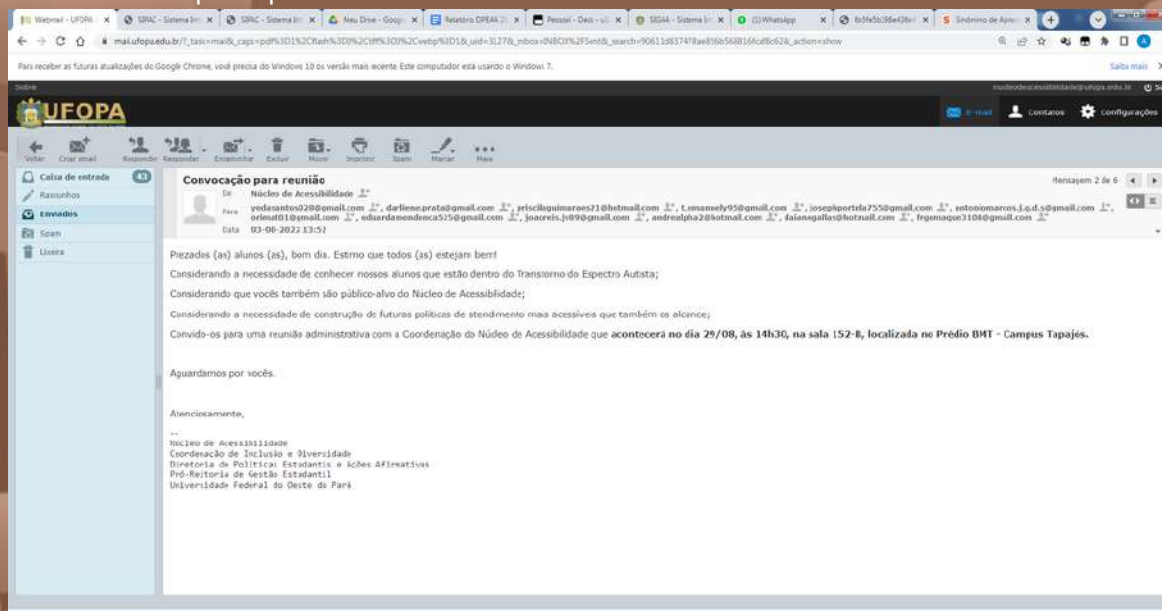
Webmail - UFOPA | SIPAC - Sistema In | SIPAC - Sistema In | Meu Drive - Googl | Relatório DPEAA 2( | Pessoal - Dedi - ufi | SIGAA - Sistema In | (1) WhatsApp | 6b5fa5b3... | Sindrome de Aspe

mail.ufopa.edu.br/?_task=mail&_caps=pdf%3D1%2Cflash%3D0%2Ctiff%3D0%2Cwebp%3D1&_uid=3127&_mbox=INBOX%2FSent&_search=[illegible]&_action=show

Para receber as futuras atualizações do Google Chrome, você precisa do Windows 10 ou versão mais recente. Este computador está usando o Windows 7.

Saiba mais

Sobre

nucleodeacessibilidade@ufopa.edu.br

UFOPA

E-mail | Contatos | Configurações

Voltar | Criar email | Responder | Responder | Encaminhar | Excluir | Mover | Imprimir | Spam | Marcar | Mais

Caixa de entrada 43
Rascunhos
Enviados
Spam
Lixeira

Convocação para reunião

Mensagem 2 de 6

De Núcleo de Acessibilidade

Para yedasantos020@gmail.com, darliene.prata@gmail.com, priscilaguimaraes21@hotmail.com, t.emanuely95@gmail.com, josephportela755@gmail.com, antoniomarcos.j.q.d.s@gmail.com, orimat01@gmail.com, eduardamendenca525@gmail.com, joacreis.jr89@gmail.com, andrealpha2@hotmail.com, daianegallo@hotmail.com, frgemaque3104@gmail.com

Data 03-08-2022 13:57

Prezados (as) alunos (as), bom dia. Estmo que todos (as) estejam bem!

Considerando a necessidade de conhecer nossos alunos que estão dentro do Transtorno do Espectro Autista;

Considerando que vocês também são público-alvo do Núcleo de Acessibilidade;

Considerando a necessidade de construção de futuras políticas de atendimento mais acessíveis que também os alcance;

Convido-os para uma reunião administrativa com a Coordenação do Núdeo de Acessibilidade que **acontecerá no dia 29/08, às 14h30, na sala 152-B, localizada no Prédio BMT - Campus Tapajós.**

Aguardamos por vocês.

Atenciosamente,

--
Núcleo de Acessibilidade
Coordenação de Inclusão e Diversidade
Diretoria de Políticas Estudantis e Ações Afirmativas
Pró-Reitoria de Gestão Estudantil
Universidade Federal do Oeste do Pará